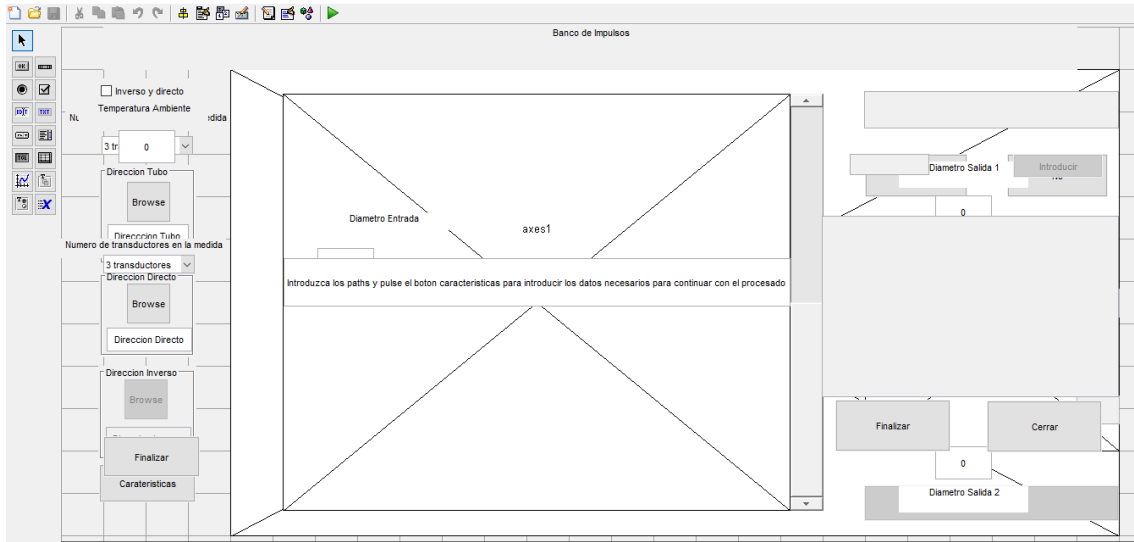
Banco de Impulsos

Inverso y directo

Temperatura Ambiente

Nu

edida

3 tr

0

Direccion Tubo

Browse

Direccion Tubo

Numero de transductores en la medida

3 transductores

Direccion Directo

Browse

Direccion Directo

Direccion Inverso

Browse

Finalizar

Carateristicas

Diametro Entrada

axes1

Introduzca los paths y pulse el boton caracteristicas para introducir los datos necesarios para continuar con el procesado

Diametro Salida 1

Introducir

0

Finalizar

Cerrar

0

Diametro Salida 2